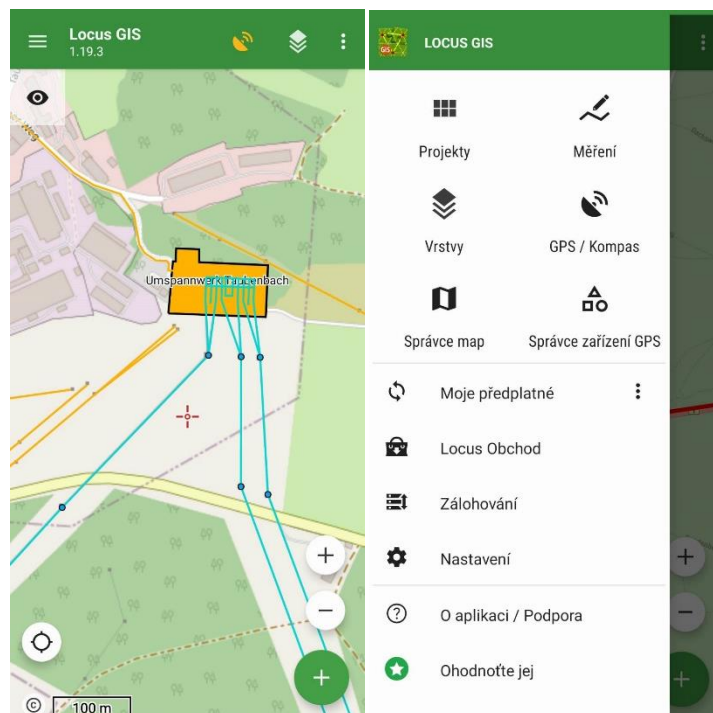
Locus GIS
1.19.3

Umspannwerk Truckenbach

+
−
+
©
100 m

LOCUS GIS

Projekty
Měření
Vrstvy
GPS / Kompas
Správce map
Správce zařízení GPS
Moje předplatné
Locus Obchod
Zálohování
Nastavení
O aplikaci / Podpora
Ohodnoťte jej